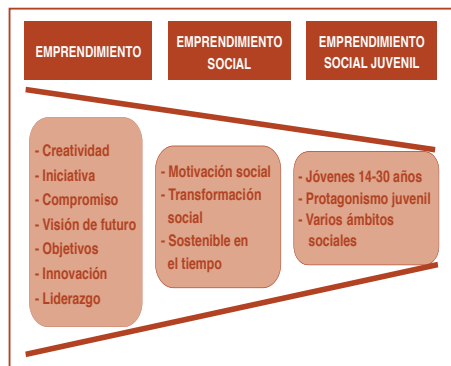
EMPRENDIMIENTO

EMPRENDIMIENTO SOCIAL

EMPRENDIMIENTO SOCIAL JUVENIL

- Creatividad
- Iniciativa
- Compromiso
- Visión de futuro
- Objetivos
- Innovación
- Liderazgo

- Motivación social
- Transformación social
- Sostenible en el tiempo

- Jóvenes 14-30 años
- Protagonismo juvenil
- Varios ámbitos sociales